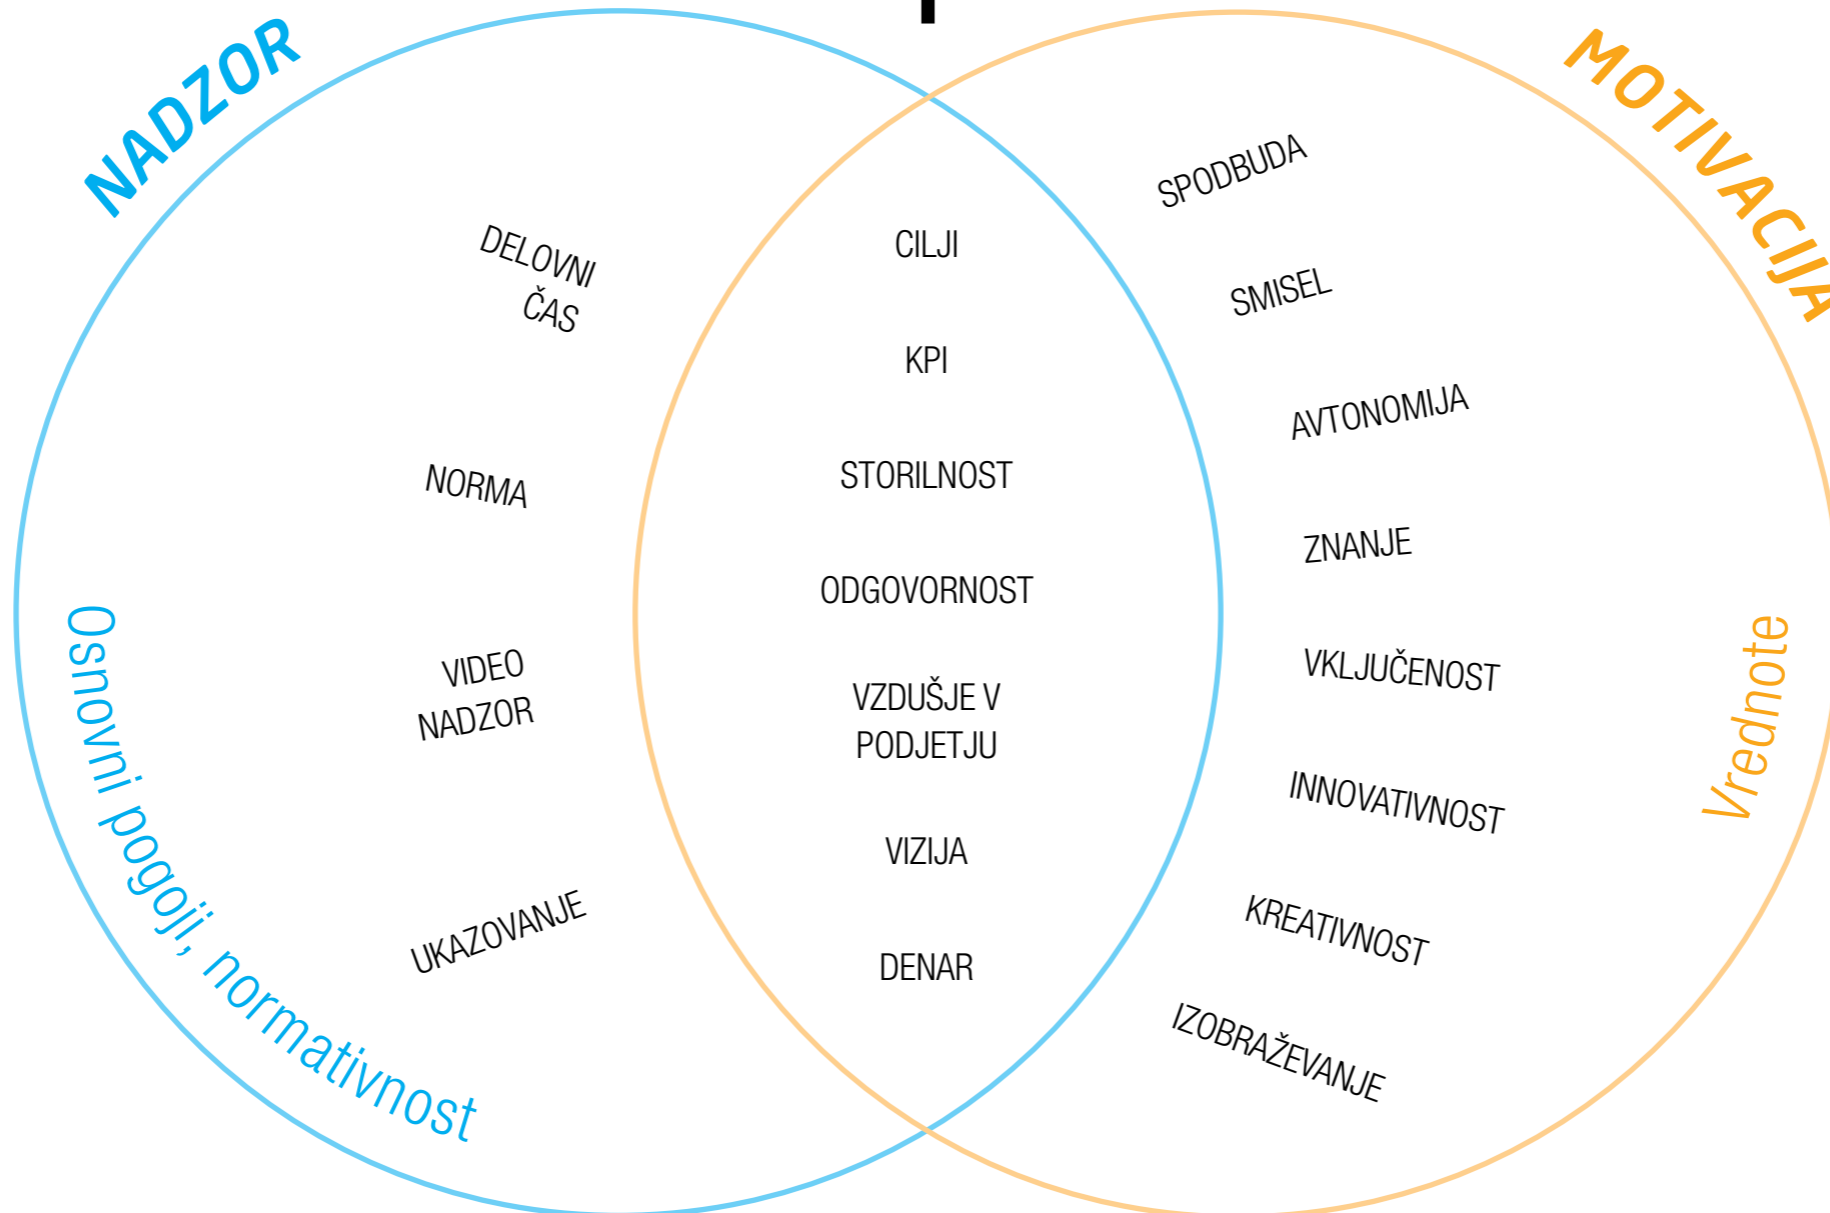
NADZOR

MOTIVACIJA

DELOVNI ČAS

NORMA

VIDEO NADZOR

UKAZOVANJE

Osnovni pogoji, normativnost

CILJI

KPI

STORILNOST

ODGOVORNOST

VZDUŠJE V PODJETJU

VIZIJA

DENAR

SPODBUDA

SMISEL

AVTONOMIJA

ZNANJE

VKLJUČENOST

INNOVATIVNOST

KREATIVNOST

IZOBRAŽEVANJE

Vrednote